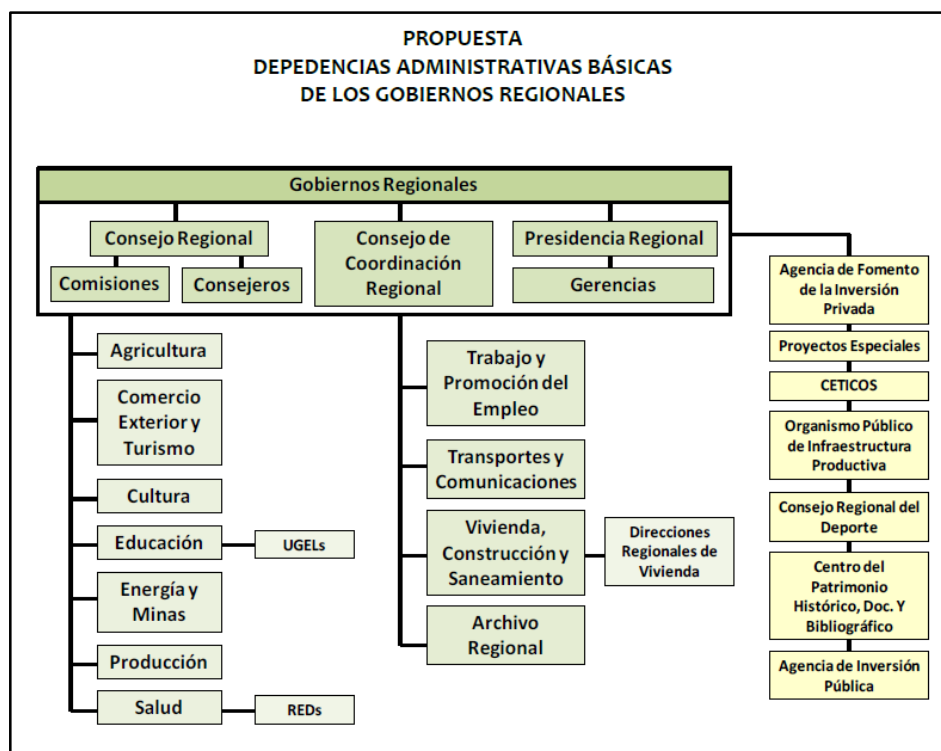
PROPUESTA
DEPEDENCIAS ADMINISTRATIVAS BÁSICAS
DE LOS GOBIERNOS REGIONALES

Gobiernos Regionales

Consejo Regional

Comisiones

Consejeros

Consejo de Coordinación Regional

Presidencia Regional

Gerencias

Agricultura

Comercio Exterior y Turismo

Cultura

Educación

UGELs

Energía y Minas

Producción

Salud

REDs

Trabajo y Promoción del Empleo

Transportes y Comunicaciones

Vivienda, Construcción y Saneamiento

Direcciones Regionales de Vivienda

Archivo Regional

Agencia de Fomento de la Inversión Privada

Proyectos Especiales

CETICOS

Organismo Público de Infraestructura Productiva

Consejo Regional del Deporte

Centro del Patrimonio Histórico, Doc. Y Bibliográfico

Agencia de Inversión Pública